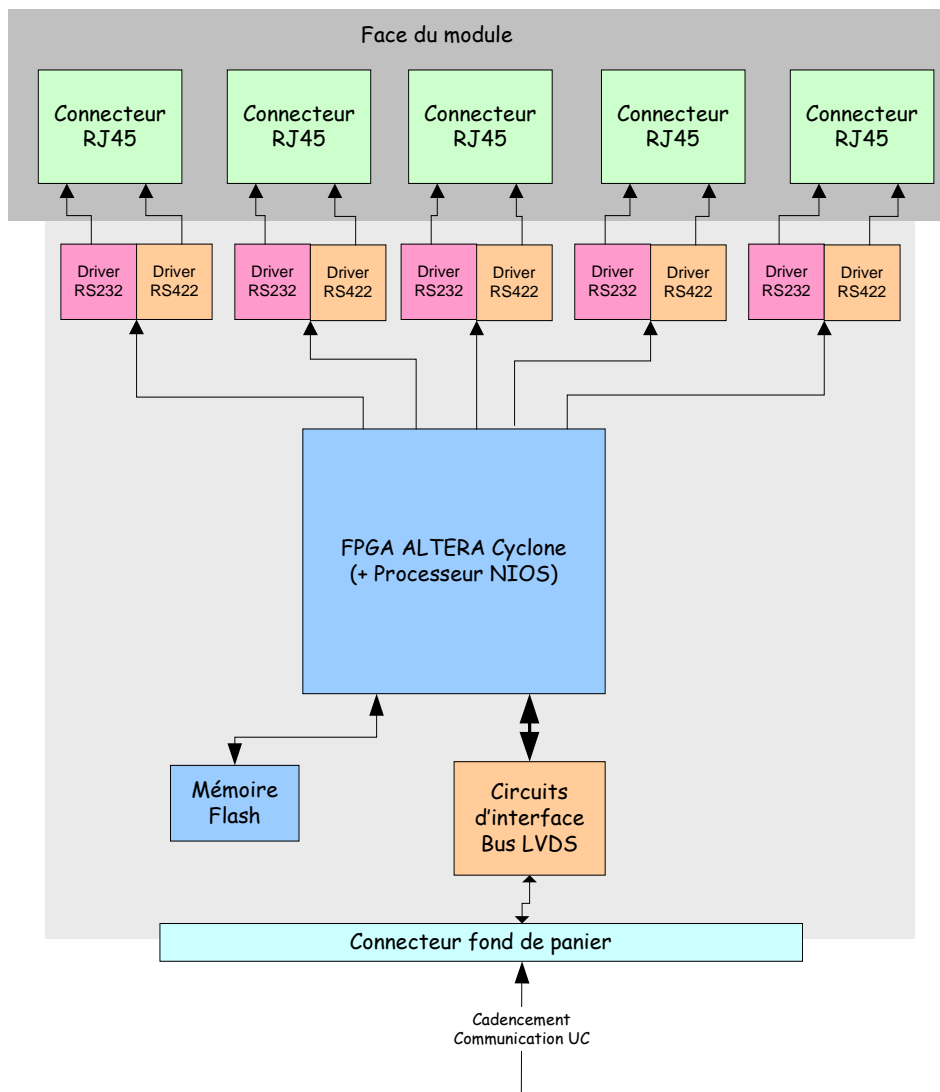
Face du module

Connecteur RJ45

Connecteur RJ45

Connecteur RJ45

Connecteur RJ45

Connecteur RJ45

Driver RS232

Driver RS422

Driver RS232

Driver RS422

Driver RS232

Driver RS422

Driver RS232

Driver RS422

Driver RS232

Driver RS422

FPGA ALTERA Cyclone
(+ Processeur NIOS)

Mémoire Flash

Circuits d'interface Bus LVDS

Connecteur fond de panier

Cadencement
Communication UC